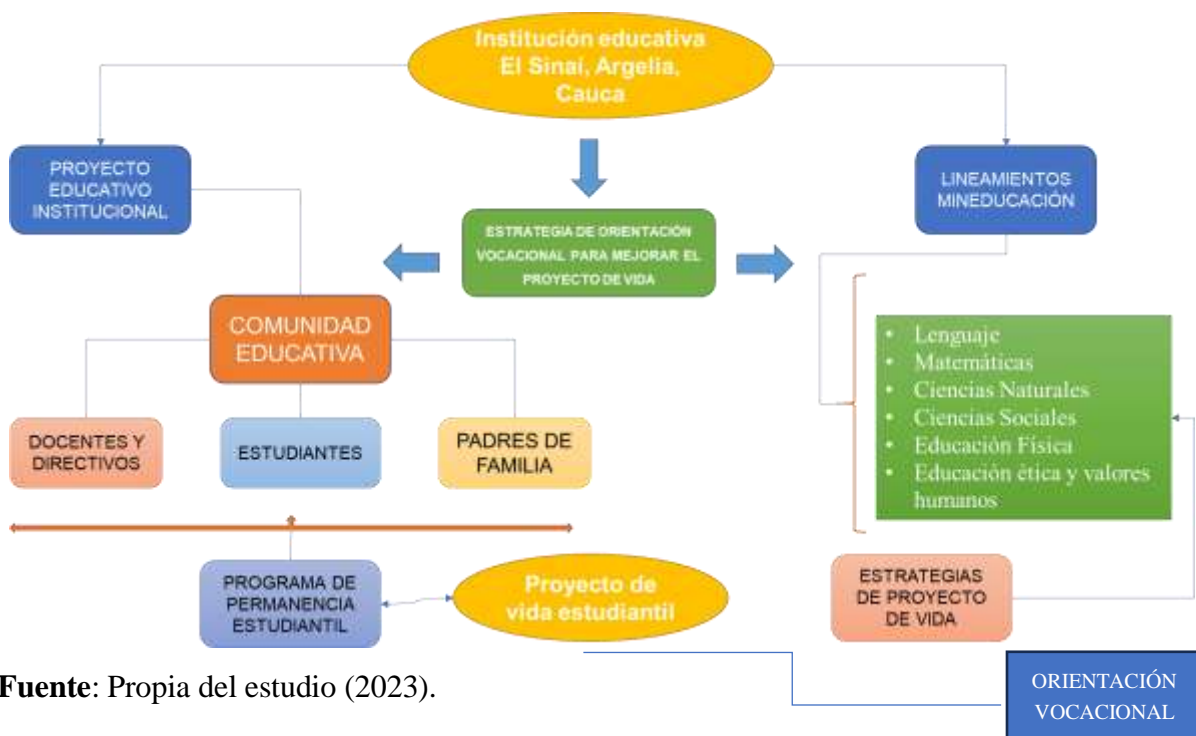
Institución educativa El Sinaí, Argelia, Cauca

PROYECTO EDUCATIVO INSTITUCIONAL

LINEAMIENTOS MINEDUCACIÓN

ESTRATEGIA DE ORIENTACIÓN VOCACIONAL PARA MEJORAR EL PROYECTO DE VIDA

COMUNIDAD EDUCATIVA

DOCENTES Y DIRECTIVOS

ESTUDIANTES

PADRES DE FAMILIA

- Lenguaje
- Matemáticas
- Ciencias Naturales
- Ciencias Sociales
- Educación Física
- Educación ética y valores humanos

PROGRAMA DE PERMANENCIA ESTUDIANTIL

Proyecto de vida estudiantil

ESTRATEGIAS DE PROYECTO DE VIDA

**Fuente**: Propia del estudio (2023).

ORIENTACIÓN VOCACIONAL